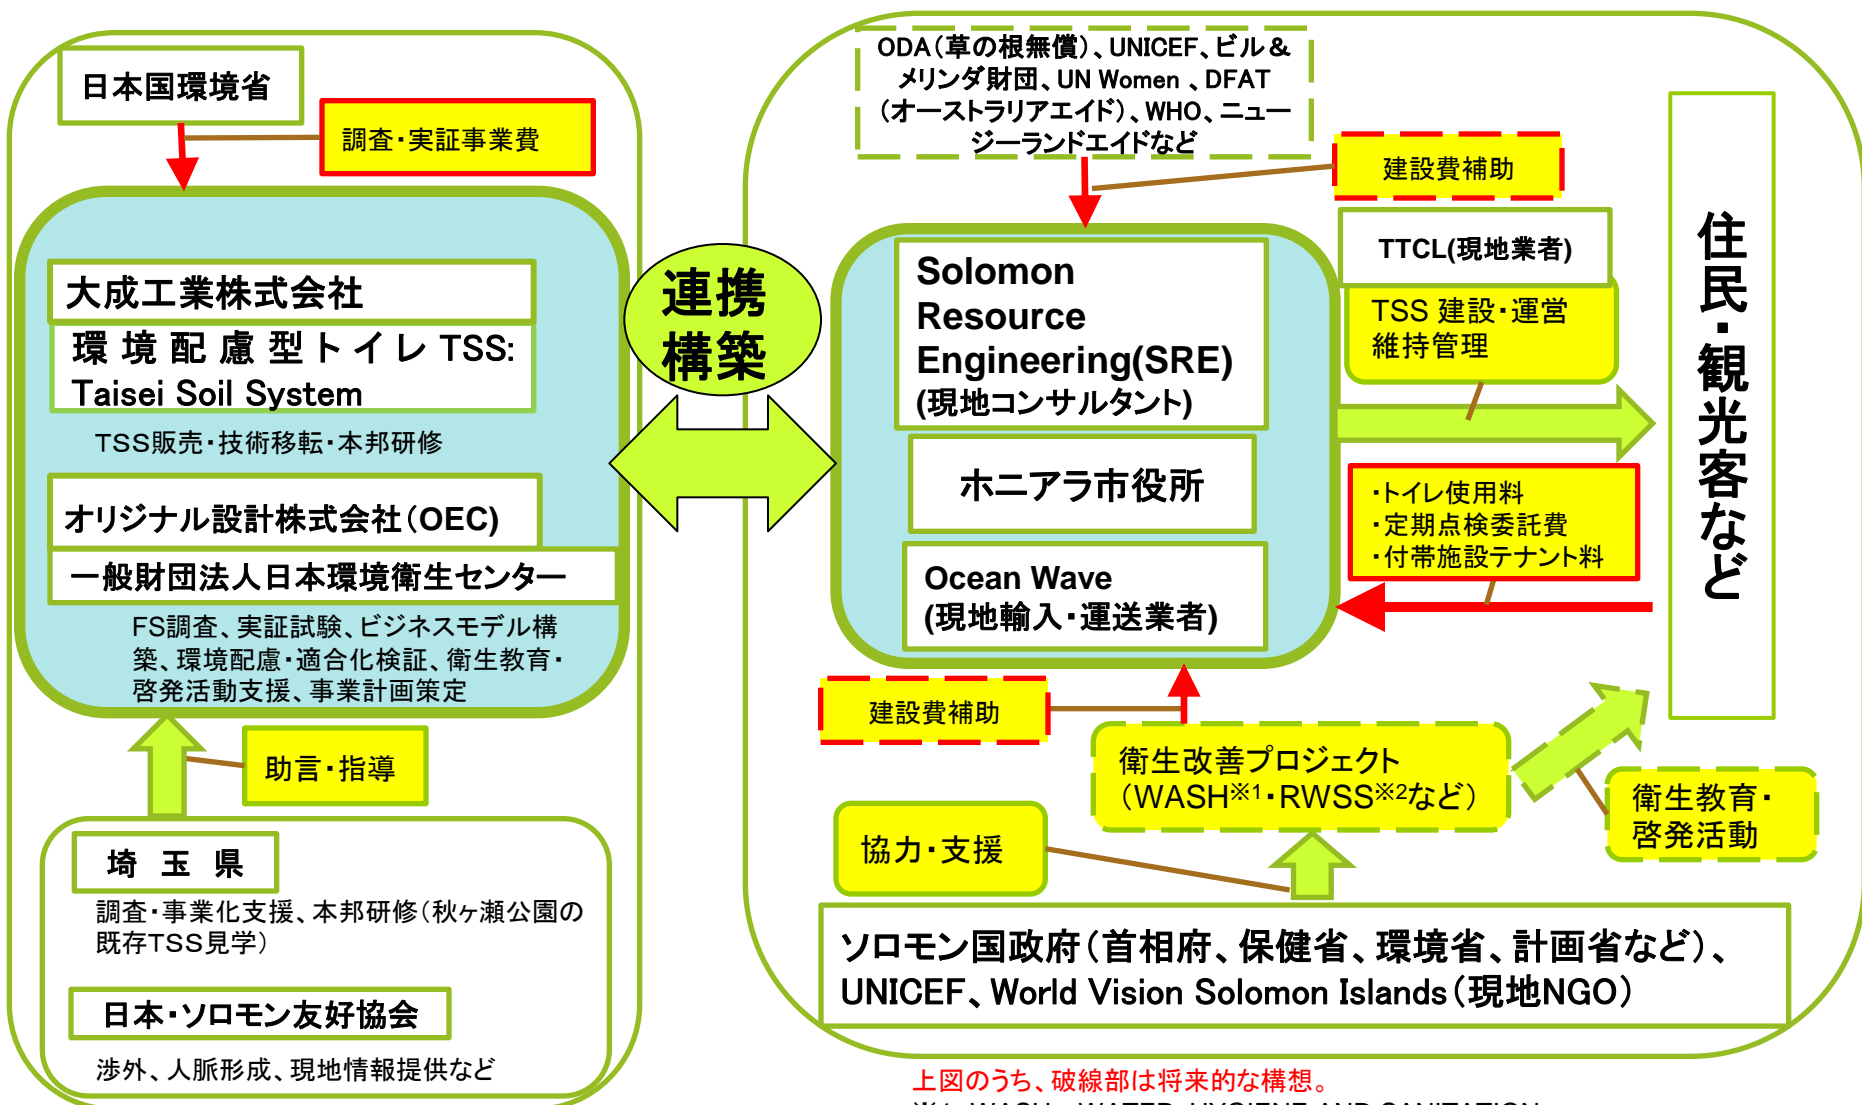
日本国環境省

調査・実証事業費

大成工業株式会社

環境配慮型トイレ TSS: Taisei Soil System

TSS販売・技術移転・本邦研修

オリジナル設計株式会社（OEC)

一般財団法人日本環境衛生センター

FS調査、実証試験、ビジネスモデル構築、環境配慮・適合化検証、衛生教育・啓発活動支援、事業計画策定

助言・指導

埼玉県

調査・事業化支援、本邦研修（秋ヶ瀬公園の既存TSS見学）

日本・ソロモン友好協会

渉外、人脈形成、現地情報提供など

連携構築

ODA（草の根無償）、UNICEF、ビル＆メリンダ財団、UN Women 、DFAT（オーストラリアエイド）、WHO、ニュージーランドエイドなど

建設費補助

Solomon Resource Engineering(SRE) (現地コンサルタント)

TTCL(現地業者)

TSS 建設・運営 維持管理

ホニアラ市役所

・トイレ使用料
・定期点検委託費
・付帯施設テナント料

Ocean Wave (現地輸入・運送業者)

住民・観光客など

建設費補助

衛生改善プロジェクト（WASH$^{※1}$・RWSS$^{※2}$など）

衛生教育・啓発活動

協力・支援

ソロモン国政府（首相府、保健省、環境省、計画省など）、UNICEF、World Vision Solomon Islands（現地NGO）

上図のうち、破線部は将来的な構想。

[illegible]